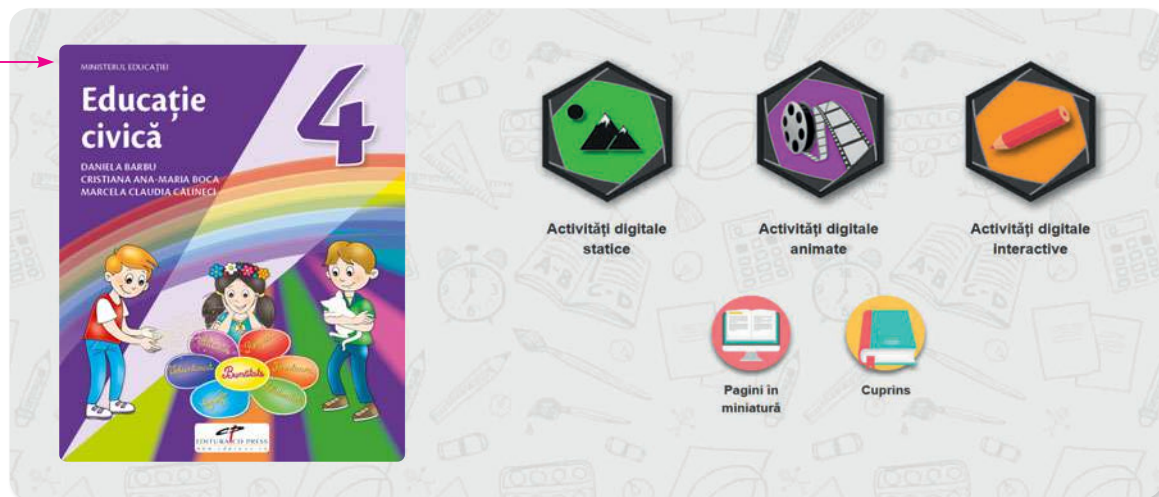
MINISTERUL EDUCAȚIEI

Educație civică

4

DANIELA BARBU
CRISTIANA ANA-MARIA BOCA
MARCELA CLAUDIA CĂLINECI

Bunătate

EDITURA CD PRESS

Activități digitale statice

Activități digitale animate

Activități digitale interactive

Pagini în miniatură

Cuprins